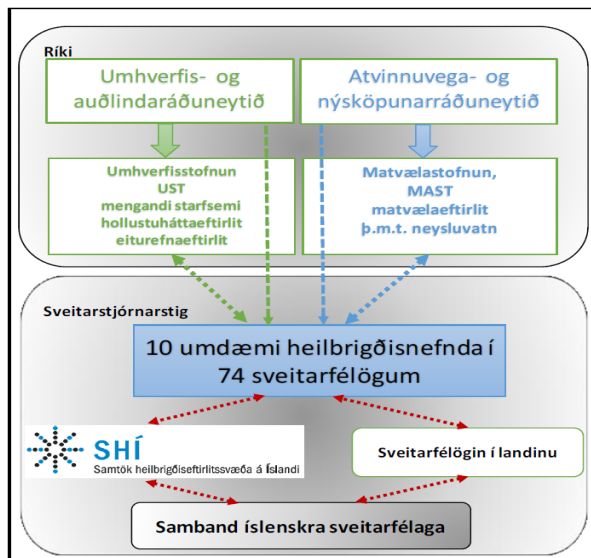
Ríki

Umhverfis- og auðlindaráðuneytið

Atvinnuvega- og nýsköpunarráðuneytið

Umhverfisstofnun
UST
mengandi starfsemi
hollustuháttaeftirlit
eiturefnaeftirlit

Matvælastofnun,
MAST
matvælaeftirlit
þ.m.t. neysluvatn

Sveitarstjórnarstig

10 umdæmi heilbrigðisnefnda í 74 sveitarfélögum

SHÍ
Samtök heilbrigðiseftirlitssvæða á Íslandi

Sveitarfélögin í landinu

Samband íslenskra sveitarfélaga